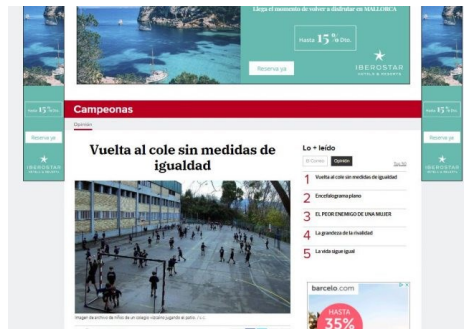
Llega el momento de volver a disfrutar en MALLORCA

Hasta 15 % Dto.

Reserva ya

IBEROSTAR HOTELS & RESORTS

Hasta 15 % Dto.

Reserva ya

IBEROSTAR HOTELS & RESORTS

Hasta 15 % Dto.

Reserva ya

IBEROSTAR HOTELS & RESORTS

Campeonas

Opinión

Vuelta al cole sin medidas de igualdad

Imagen de archivo de niños de un colegio vasco jugando en el patio. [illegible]

Lo + leído

El Correo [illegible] Opinión

1 Vuelta al cole sin medidas de igualdad

2 Encefalograma plano

3 EL PEOR ENEMIGO DE UNA MUJER

4 La grandeza de la rivalidad

5 La vida sigue igual

barcelo.com

HASTA 35%